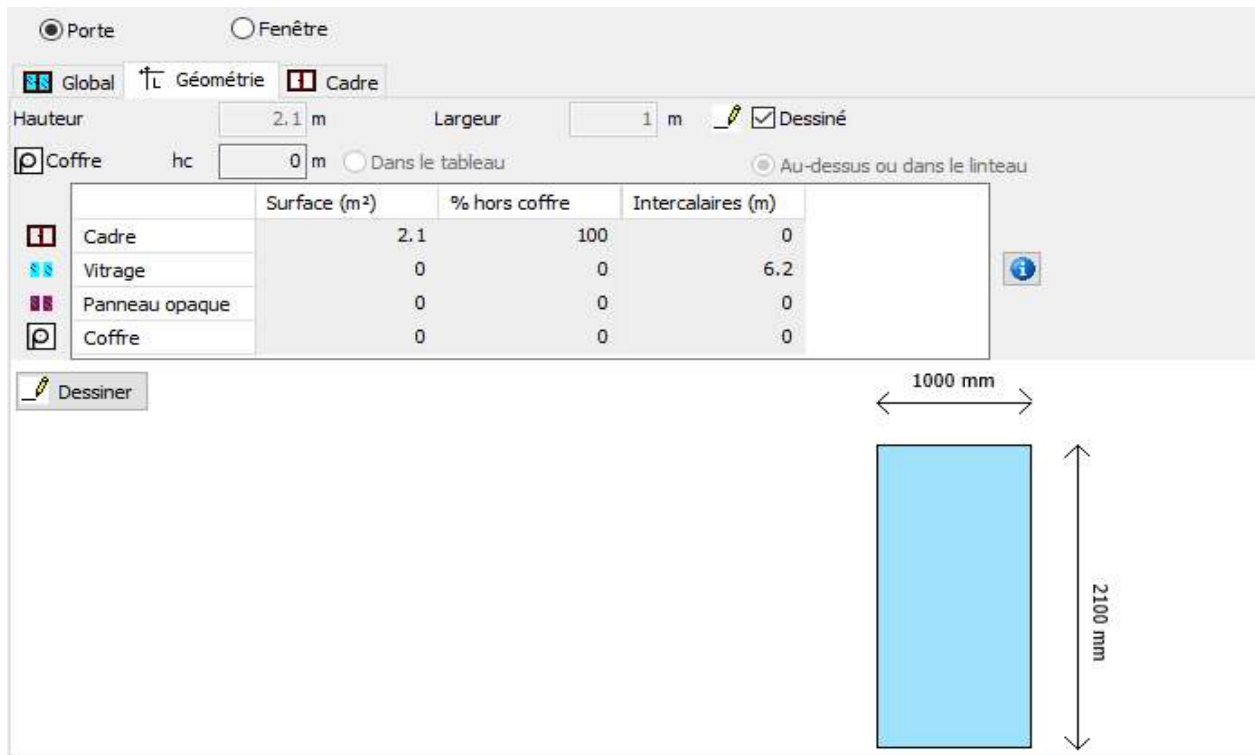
Porte
Fenêtre

Global
Géométrie
Cadre

Hauteur 2.1 m
Largeur 1 m
Dessiné

Coffre hc 0 m
Dans le tableau
Au-dessus ou dans le linteau

| | Surface (m²) | % hors coffre | Intercalaires (m) |
|---|---|---|---|
| Cadre | 2.1 | 100 | 0 |
| Vitrage | 0 | 0 | 6.2 |
| Panneau opaque | 0 | 0 | 0 |
| Coffre | 0 | 0 | 0 |

Dessiner

1000 mm

2100 mm